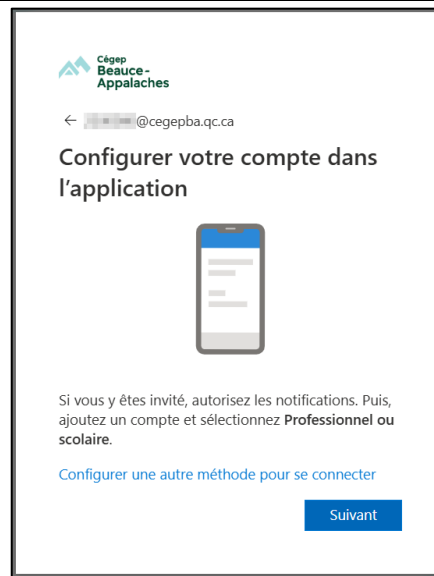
Cégep
Beauce-
Appalaches

← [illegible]@cegepba.qc.ca

Configurer votre compte dans l'application

Si vous y êtes invité, autorisez les notifications. Puis, ajoutez un compte et sélectionnez **Professionnel ou scolaire**.

Configurer une autre méthode pour se connecter

Suivant